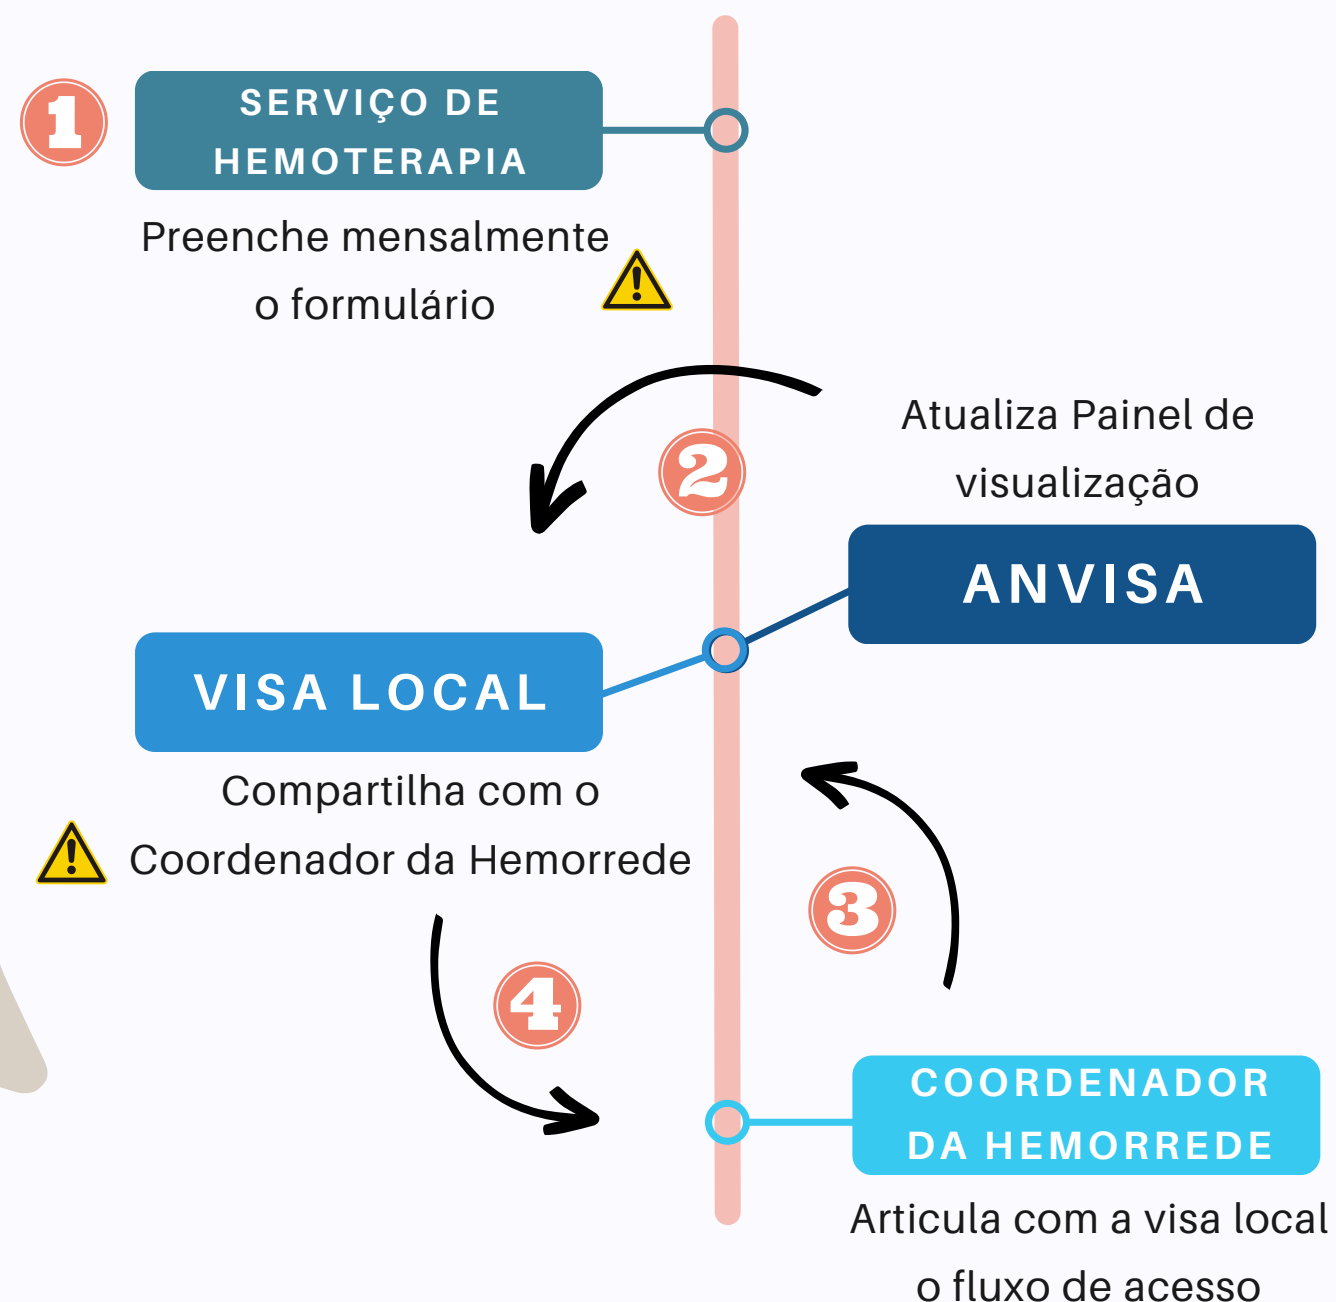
1

SERVIÇO DE HEMOTERAPIA

Preenche mensalmente o formulário

2

Atualiza Painel de visualização

ANVISA

VISA LOCAL

Compartilha com o Coordenador da Hemorrede

3

4

COORDENADOR DA HEMORREDE

Articula com a visa local o fluxo de acesso